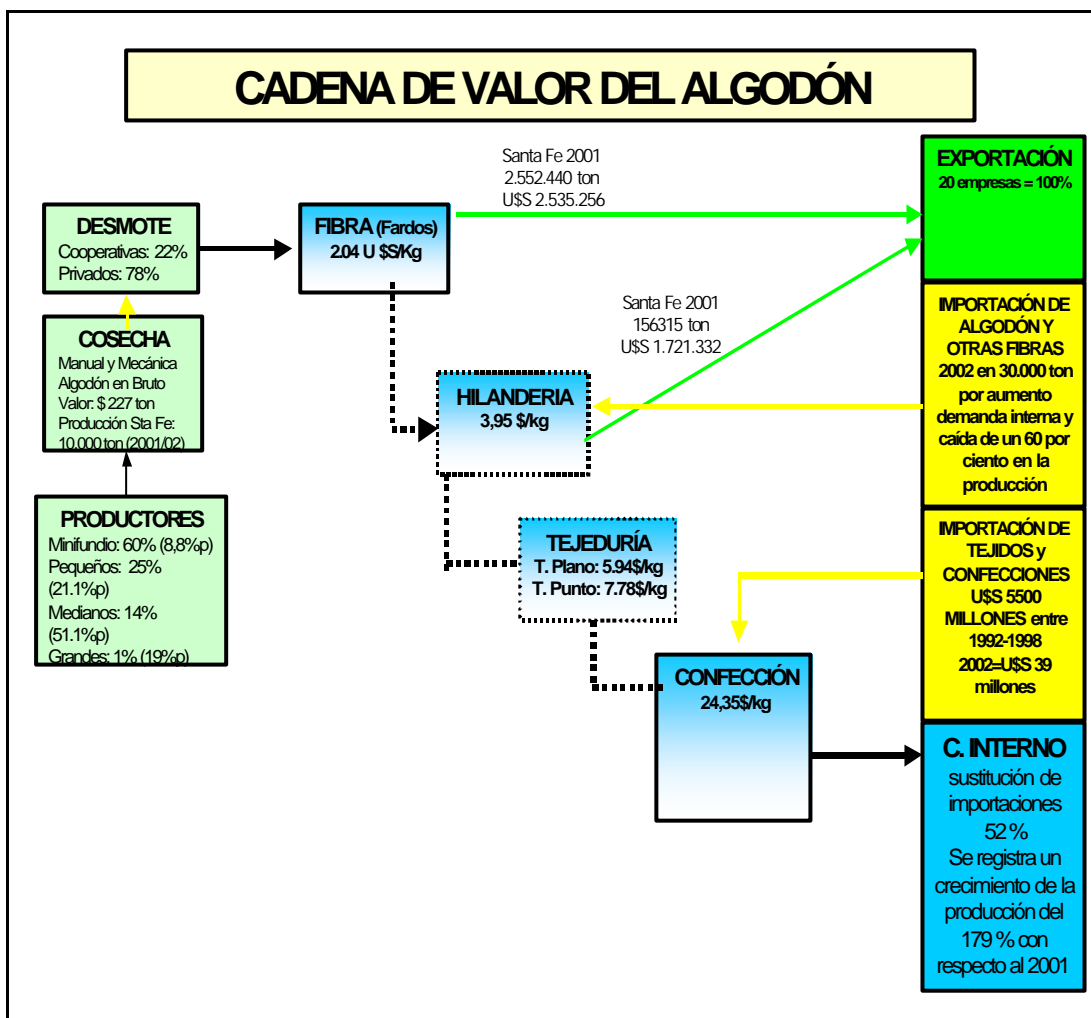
CADENA DE VALOR DEL ALGODÓN

Santa Fe 2001
2.552.440 ton
U$S 2.535.256

EXPORTACIÓN
20 empresas = 100%

DESMOTE
Cooperativas: 22%
Privados: 78%

FIBRA (Fardos)
2.04 U $S/Kg

Santa Fe 2001
156315 ton
U$S 1.721.332

COSECHA
Manual y Mecánica
Algodón en Bruto
Valor: $ 227 ton
Producción Sta Fe:
10.000 ton (2001/02)

IMPORTACIÓN DE ALGODÓN Y OTRAS FIBRAS 2002 en 30.000 ton por aumento demanda interna y caída de un 60 por ciento en la producción

HILANDERIA
3,95 $/kg

PRODUCTORES
Minifundio: 60% (8,8%p)
Pequeños: 25% (21.1%p)
Medianos: 14% (51.1%p)
Grandes: 1% (19%p)

TEJEDURÍA
T. Plano: 5.94$/kg
T. Punto: 7.78$/kg

IMPORTACIÓN DE TEJIDOS y CONFECCIONES U$S 5500 MILLONES entre 1992-1998 2002=U$S 39 millones

CONFECCIÓN
24,35$/kg

C. INTERNO
sustitución de importaciones 52 %
Se registra un crecimiento de la producción del 179 % con respecto al 2001